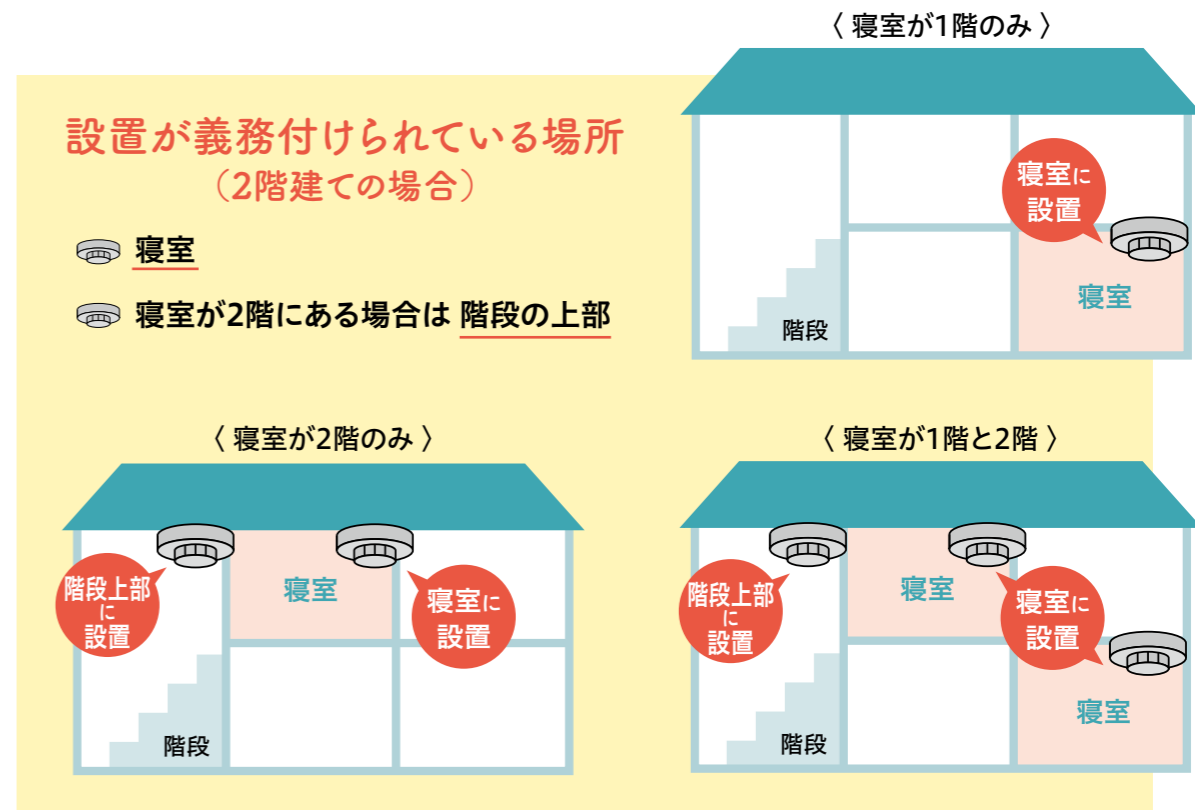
〈 寝室が1階のみ 〉

設置が義務付けられている場所
（2階建ての場合）

寝室

寝室が2階にある場合は 階段の上部

寝室に設置

寝室

階段

〈 寝室が2階のみ 〉

階段上部に設置

寝室

寝室に設置

階段

〈 寝室が1階と2階 〉

階段上部に設置

寝室

寝室に設置

寝室

階段